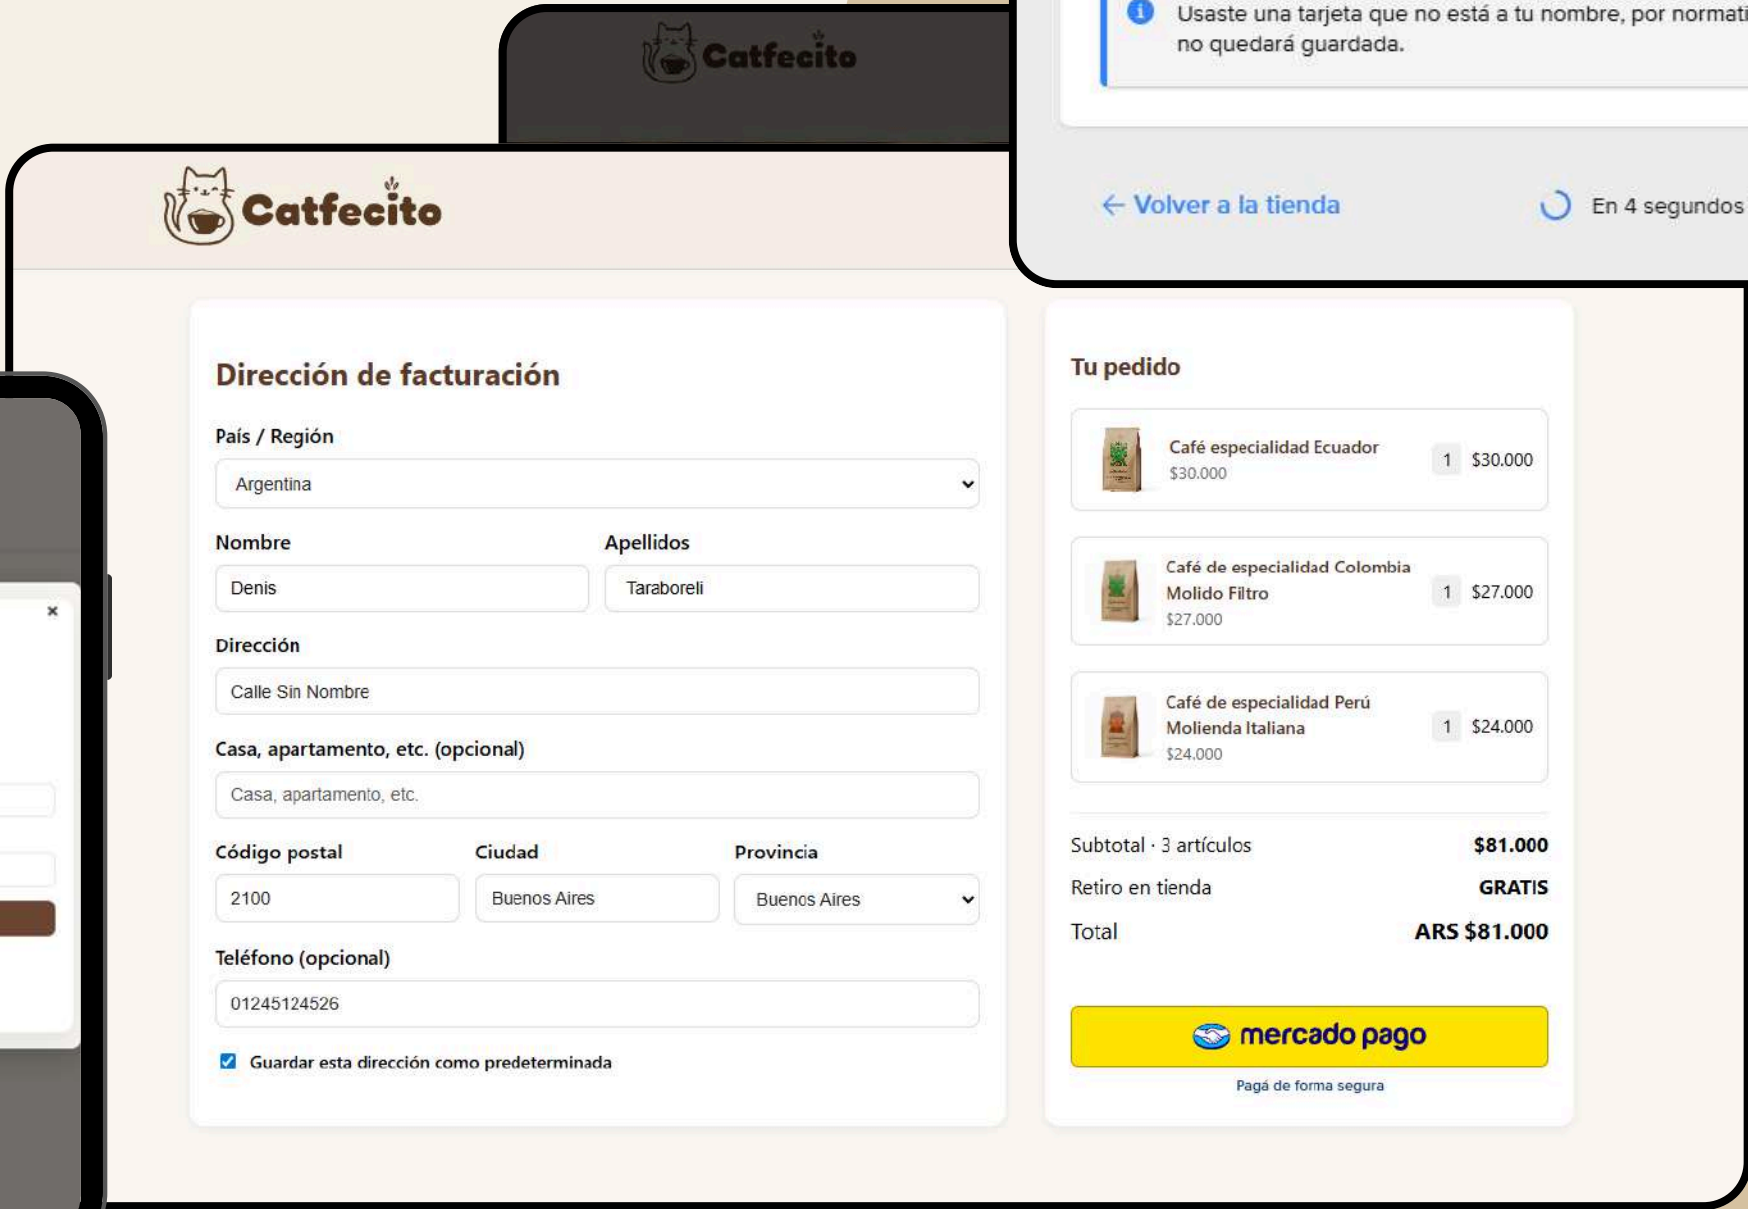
Catfecito

Usaste una tarjeta que no está a tu nombre, por normati
no quedará guardada.

← Volver a la tienda

En 4 segundos

Catfecito

×

Dirección de facturación

País / Región

Argentina

Nombre

Denis

Apellidos

Taraboreli

Dirección

Calle Sin Nombre

Casa, apartamento, etc. (opcional)

Casa, apartamento, etc.

Código postal

2100

Ciudad

Buenos Aires

Provincia

Buenos Aires

Teléfono (opcional)

01245124526

Guardar esta dirección como predeterminada

Tu pedido

Café especialidad Ecuador
$30.000
1 $30.000

Café de especialidad Colombia Molido Filtro
$27.000
1 $27.000

Café de especialidad Perú Molienda Italiana
$24.000
1 $24.000

Subtotal · 3 artículos $81.000
Retiro en tienda GRATIS
Total ARS $81.000

mercado pago

Pagá de forma segura